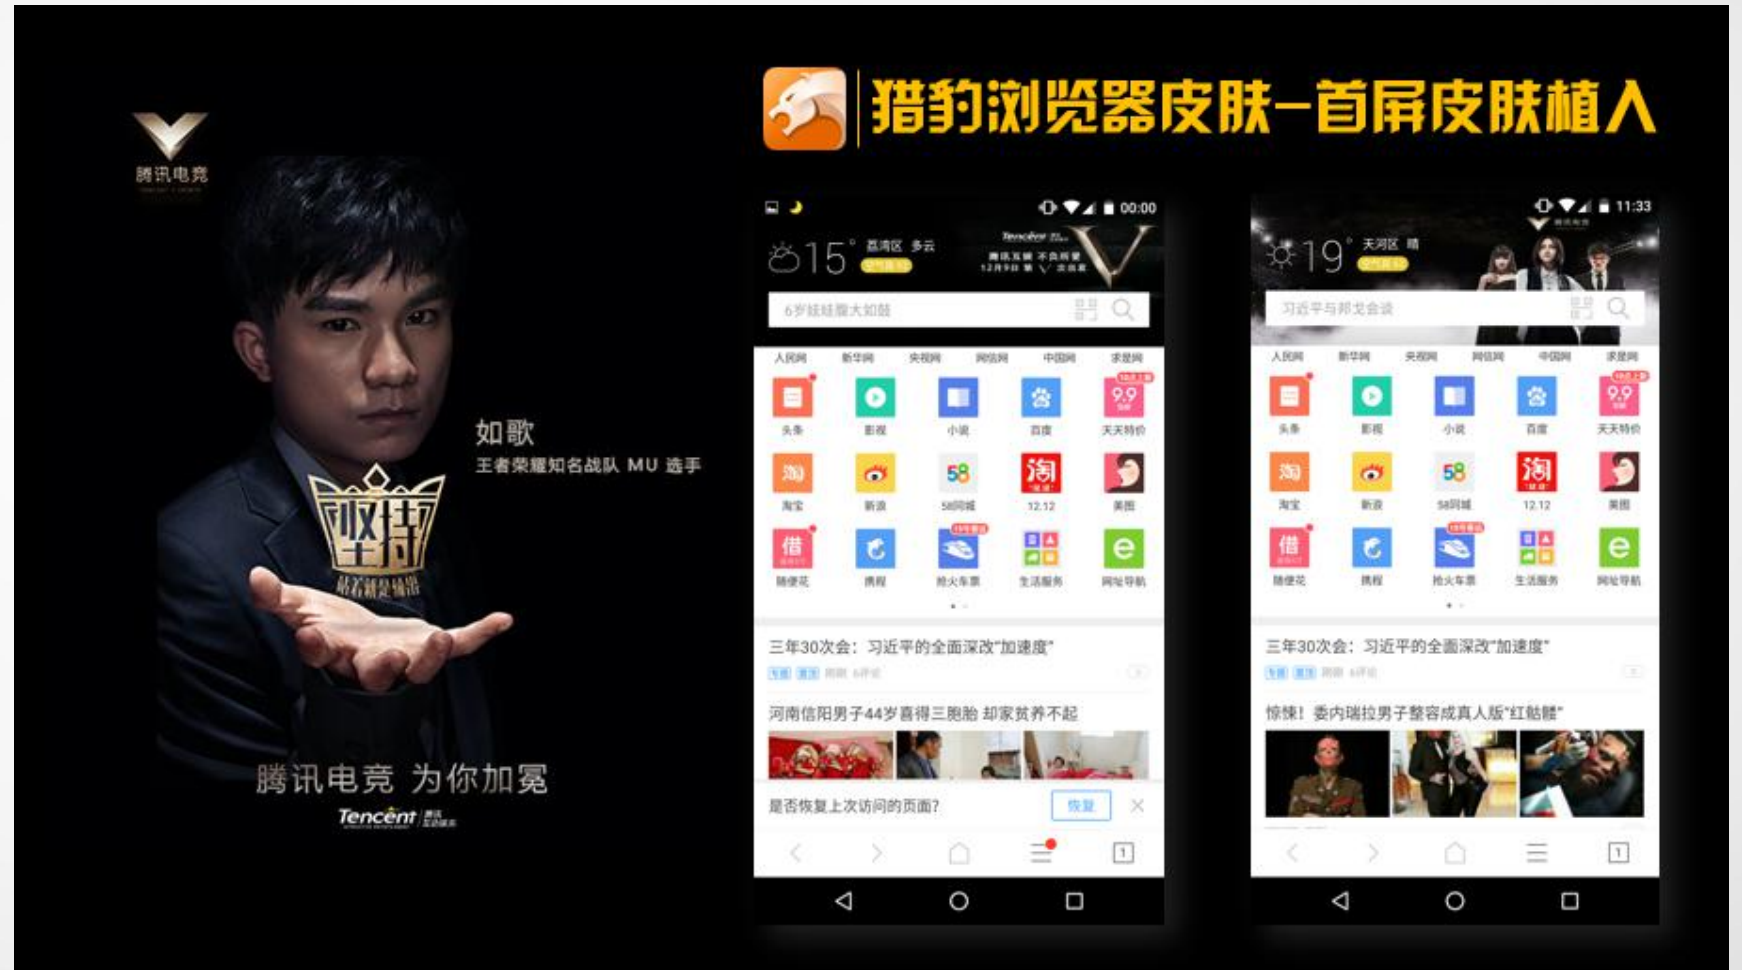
猎豹浏览器皮肤-首屏皮肤植入

腾讯电竞

如歌
王者荣耀知名战队 MU 选手

坚持
最着就是输出

腾讯电竞 为你加冕
Tencent

00:00
15° 荔湾区 多云
Tencent
6岁娃娃腹大如鼓
人民网 新华网 央视网 网信网 中国网 求是网
头条 影视 小说 百度 天天特价
淘宝 新浪 58同城 12.12 美图
随便花 携程 抢火车票 生活服务 网址导航
三年30次会：习近平的全面深改"加速度"
河南信阳男子44岁喜得三胞胎 却家贫养不起
是否恢复上次访问的页面? 恢复
1

11:33
19° 天河区 晴
习近平与郑戈会谈
人民网 新华网 央视网 网信网 中国网 求是网
头条 影视 小说 百度 天天特价
淘宝 新浪 58同城 12.12 美图
随便花 携程 抢火车票 生活服务 网址导航
三年30次会：习近平的全面深改"加速度"
惊悚！委内瑞拉男子整容成真人版"红骷髅"
1